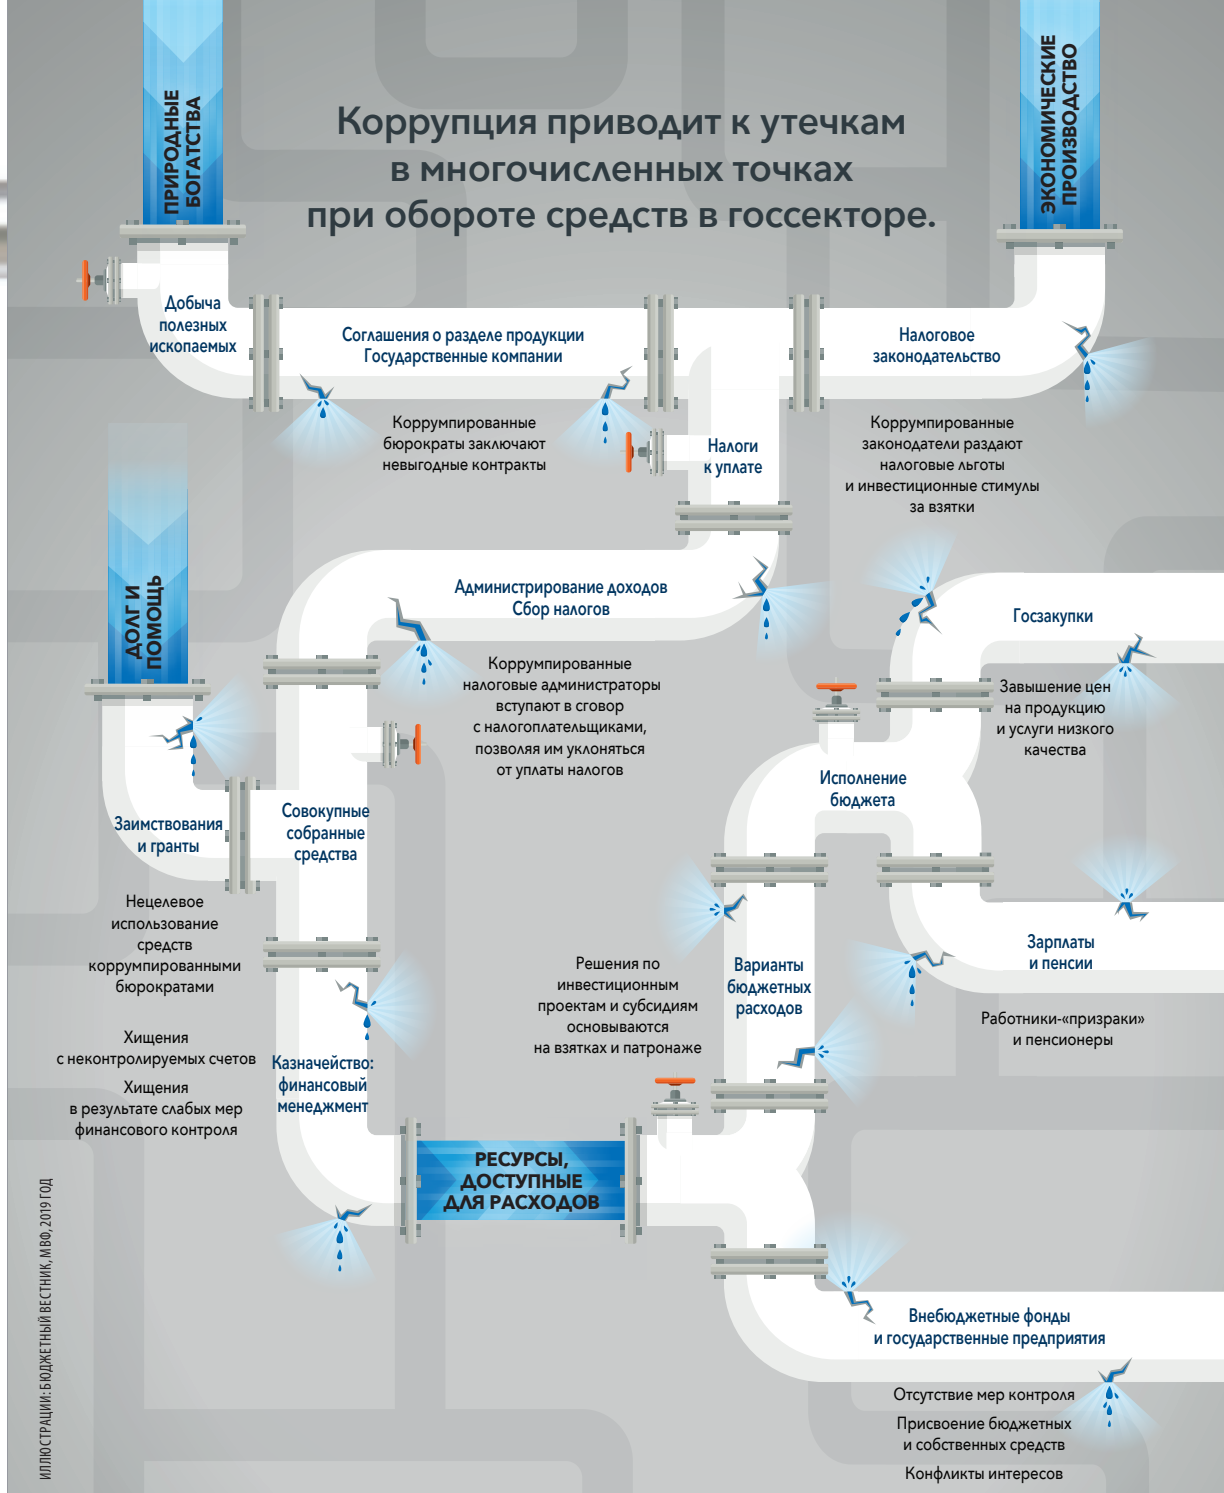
ПРИРОДНЫЕ БОГАТСТВА

Коррупция приводит к утечкам в многочисленных точках при обороте средств в госсекторе.

ЭКОНОМИЧЕСКИЕ ПРОИЗВОДСТВО

Добыча полезных ископаемых

Соглашения о разделе продукции
Государственные компании

Налоговое законодательство

Коррумпированные бюрократы заключают невыгодные контракты

Налоги к уплате

Коррумпированные законодатели раздают налоговые льготы и инвестиционные стимулы за взятки

ДОЛГ И ПОМОЩЬ

Администрирование доходов
Сбор налогов

Госзакупки

Коррумпированные налоговые администраторы вступают в сговор с налогоплательщиками, позволяя им уклоняться от уплаты налогов

Завышение цен на продукцию и услуги низкого качества

Исполнение бюджета

Заимствования и гранты

Совокупные собранные средства

Нецелевое использование средств коррумпированными бюрократами

Решения по инвестиционным проектам и субсидиям основываются на взятках и патронаже

Варианты бюджетных расходов

Зарплаты и пенсии

Работники-«призраки» и пенсионеры

Хищения с неконтролируемых счетов

Хищения в результате слабых мер финансового контроля

Казначейство: финансовый менеджмент

РЕСУРСЫ, ДОСТУПНЫЕ ДЛЯ РАСХОДОВ

Внебюджетные фонды и государственные предприятия

Отсутствие мер контроля

Присвоение бюджетных и собственных средств

Конфликты интересов

ИЛЛЮСТРАЦИИ: БЮДЖЕТНЫЙ ВЕСТНИК, МВФ, 2019 ГОД